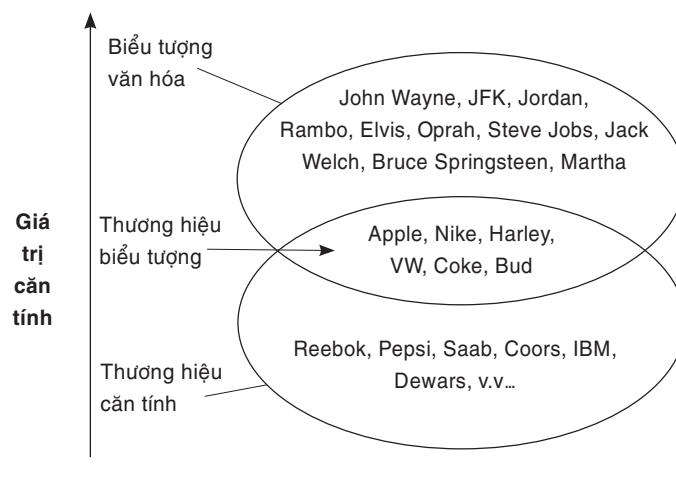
Biểu tượng văn hóa

John Wayne, JFK, Jordan, Rambo, Elvis, Oprah, Steve Jobs, Jack Welch, Bruce Springsteen, Martha

Giá trị căn tính

Thương hiệu biểu tượng

Apple, Nike, Harley, VW, Coke, Bud

Reebok, Pepsi, Saab, Coors, IBM, Dewars, v.v…

Thương hiệu căn tính